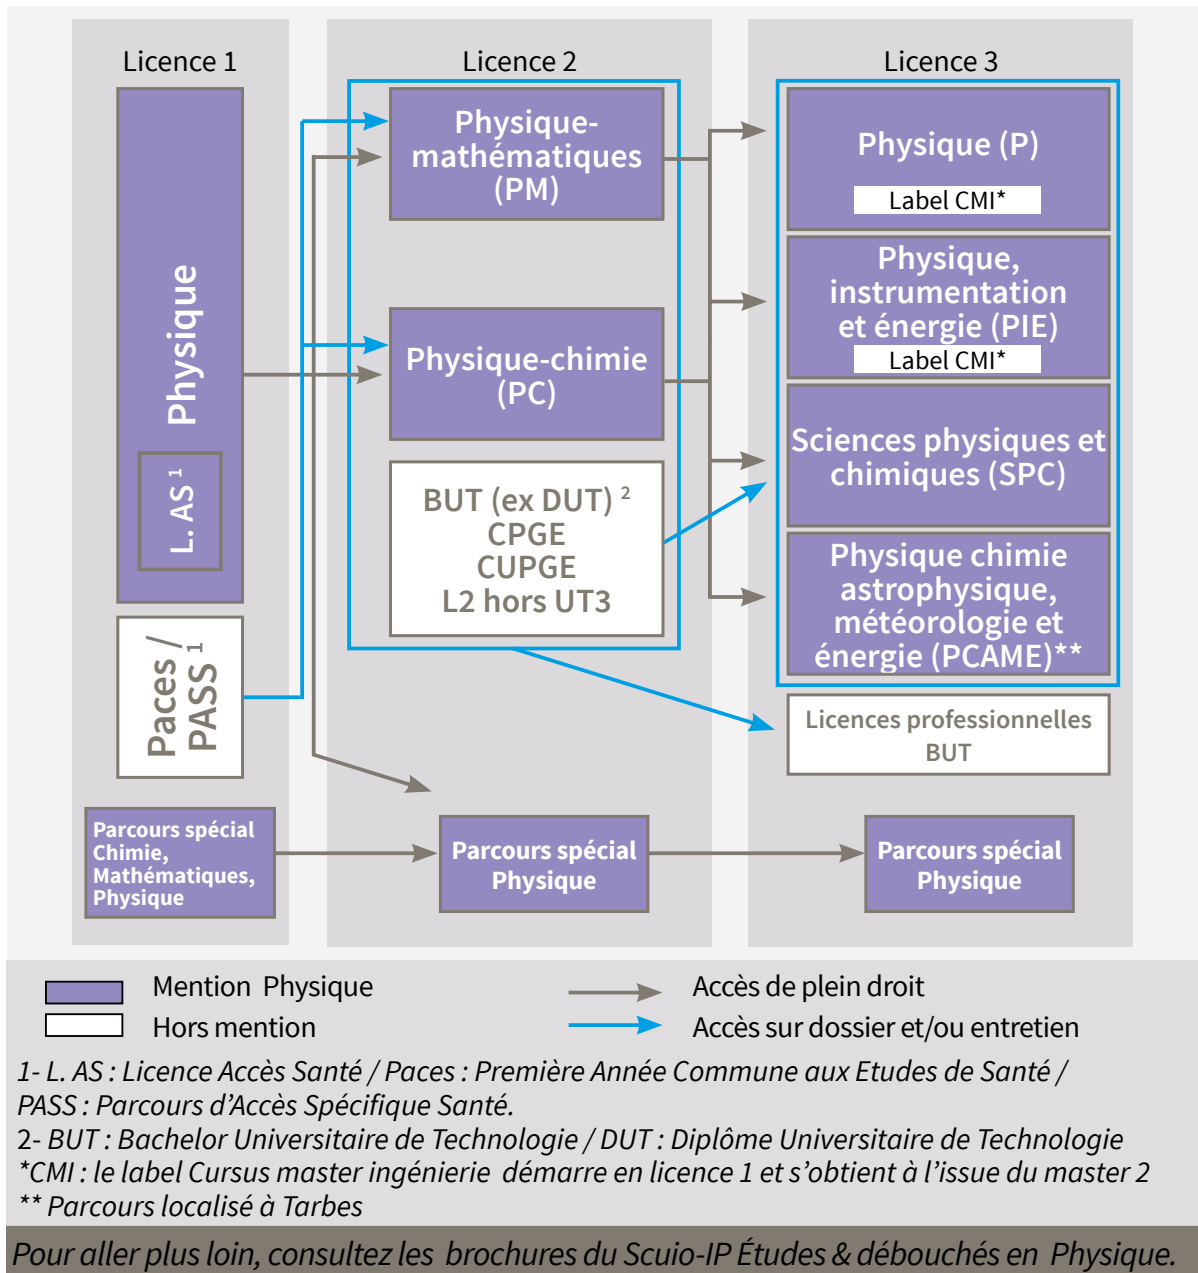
Licence 1

Licence 2

Licence 3

Physique

L. AS $^1$

Paces / PASS $^1$

Physique-mathématiques (PM)

Physique-chimie (PC)

BUT (ex DUT) $^2$
CPGE
CUPGE
L2 hors UT3

Physique (P)

Label CMI*

Physique, instrumentation et énergie (PIE)

Label CMI*

Sciences physiques et chimiques (SPC)

Physique chimie astrophysique, météorologie et énergie (PCAME)**

Licences professionnelles BUT

Parcours spécial Chimie, Mathématiques, Physique

Parcours spécial Physique

Parcours spécial Physique

Mention Physique

Hors mention

Accès de plein droit

Accès sur dossier et/ou entretien

1- L. AS : Licence Accès Santé / Paces : Première Année Commune aux Etudes de Santé / PASS : Parcours d'Accès Spécifique Santé.
2- BUT : Bachelor Universitaire de Technologie / DUT : Diplôme Universitaire de Technologie
*CMI : le label Cursus master ingénierie démarre en licence 1 et s'obtient à l'issue du master 2
** Parcours localisé à Tarbes

Pour aller plus loin, consultez les brochures du Scuio-IP Études & débouchés en Physique.